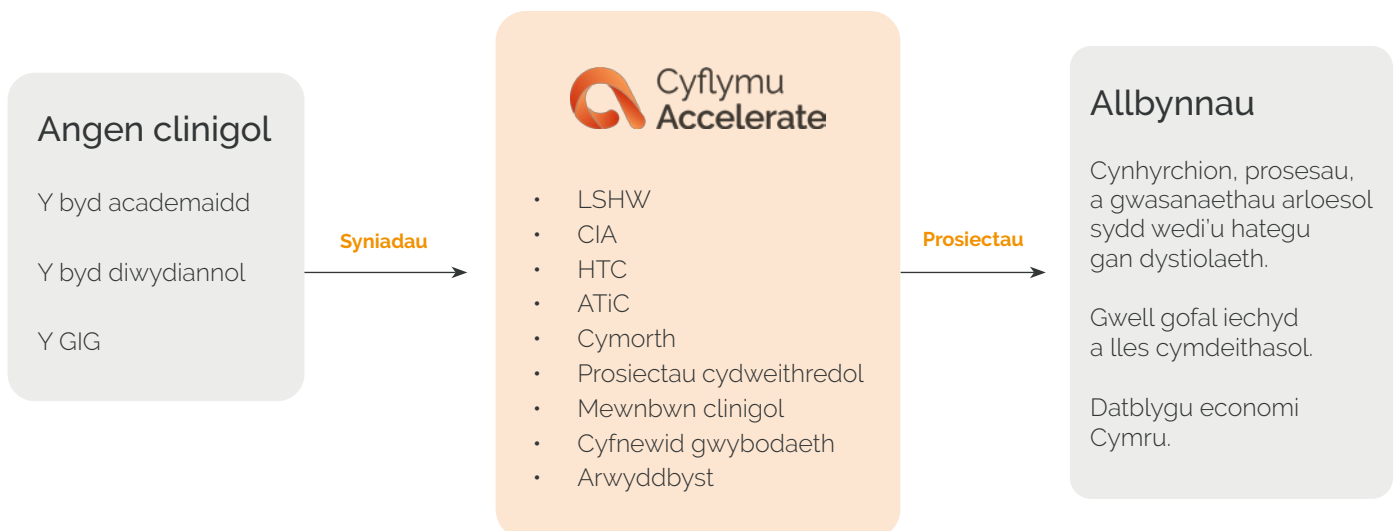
Angen clinigol

Y byd academaidd

Y byd diwydiannol

Y GIG

Syniadau

Cyflymu
Accelerate

- LSHW
- CIA
- HTC
- ATiC
- Cymorth
- Prosiectau cydweithredol
- Mewnbwn clinigol
- Cyfnewid gwybodaeth
- Arwyddbyst

Prosiectau

Allbynnau

Cynhyrchion, prosesau, a gwasanaethau arloesol sydd wedi'u hategu gan dystiolaeth.

Gwell gofal iechyd a lles cymdeithasol.

Datblygu economi Cymru.